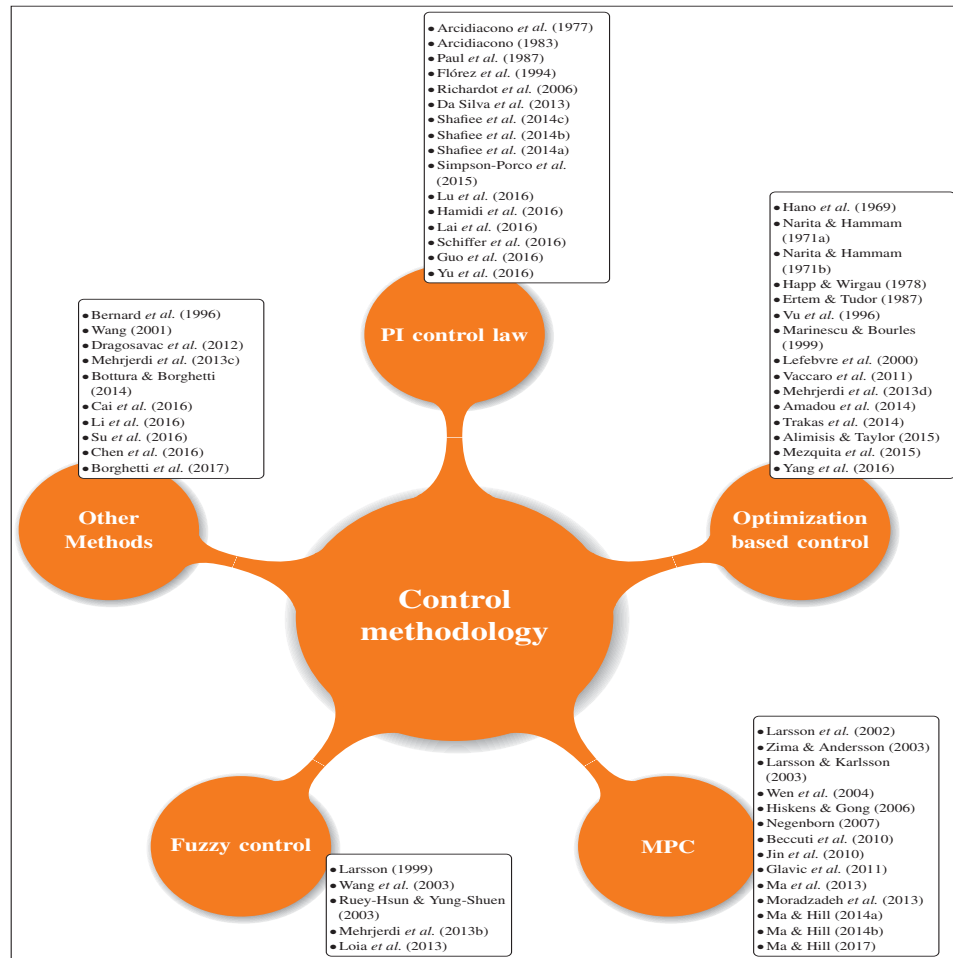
• Arcidiacono et al. (1977)
• Arcidiacono (1983)
• Paul et al. (1987)
• Flórez et al. (1994)
• Richardot et al. (2006)
• Da Silva et al. (2013)
• Shafiee et al. (2014c)
• Shafiee et al. (2014b)
• Shafiee et al. (2014a)
• Simpson-Porco et al. (2015)
• Lu et al. (2016)
• Hamidi et al. (2016)
• Lai et al. (2016)
• Schiffer et al. (2016)
• Guo et al. (2016)
• Yu et al. (2016)

PI control law

• Hano et al. (1969)
• Narita & Hammam (1971a)
• Narita & Hammam (1971b)
• Happ & Wirgau (1978)
• Ertem & Tudor (1987)
• Vu et al. (1996)
• Marinescu & Bourles (1999)
• Lefebvre et al. (2000)
• Vaccaro et al. (2011)
• Mehrjerdi et al. (2013d)
• Amadou et al. (2014)
• Trakas et al. (2014)
• Alimisis & Taylor (2015)
• Mezquita et al. (2015)
• Yang et al. (2016)

• Bernard et al. (1996)
• Wang (2001)
• Dragosavac et al. (2012)
• Mehrjerdi et al. (2013c)
• Bottura & Borghetti (2014)
• Cai et al. (2016)
• Li et al. (2016)
• Su et al. (2016)
• Chen et al. (2016)
• Borghetti et al. (2017)

Other Methods

Optimization based control

Control methodology

• Larsson et al. (2002)
• Zima & Andersson (2003)
• Larsson & Karlsson (2003)
• Wen et al. (2004)
• Hiskens & Gong (2006)
• Negenborn (2007)
• Beccuti et al. (2010)
• Jin et al. (2010)
• Glavic et al. (2011)
• Ma et al. (2013)
• Moradzadeh et al. (2013)
• Ma & Hill (2014a)
• Ma & Hill (2014b)
• Ma & Hill (2017)

Fuzzy control

MPC

• Larsson (1999)
• Wang et al. (2003)
• Ruey-Hsun & Yung-Shuen (2003)
• Mehrjerdi et al. (2013b)
• Loia et al. (2013)